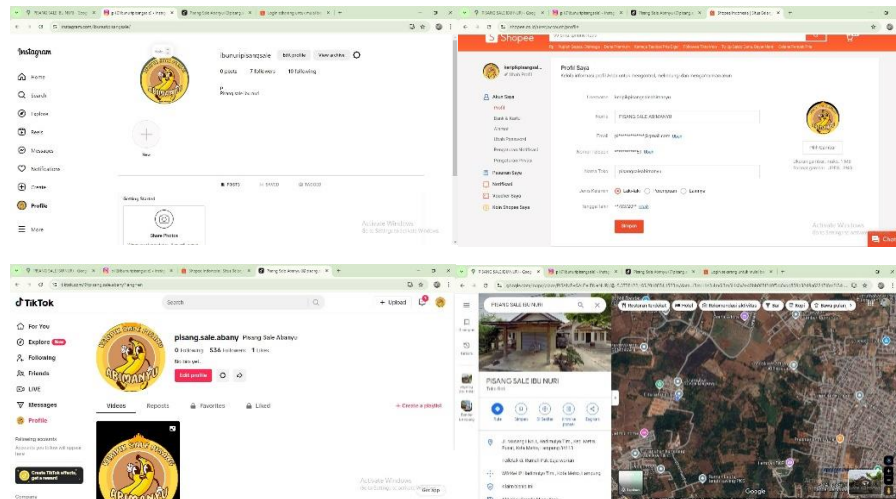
Instagram
Home
Search
Explore
Reels
Messages
Notifications
Create
Profile
More

ibunuripisangsale
Edit profile
View archive
0 posts
7 followers
10 following
P
Pisang sale ibu nuri
New
POSTS
SAVED
TAGGED
Share Photos
Activate Windows
Go to Settings to activate Windows.

Shopee
Profil Saya
Kelola informasi profil Anda untuk mengontrol, melindungi dan mengamankan akun
Akun Saya
Profil
Bank & Kartu
Alamat
Ubah Password
Pesanan Saya
Notifikasi
Voucher Saya
Koin Shopee Saya
Username
Nama
PISANG SALE ABANAYU
Email
Nomor Telepon
Nama Toko
Jenis Kelamin
Laki-laki
Perempuan
Lainnya
Tanggal lahir
Simpan
Pilih Gambar
Activate Windows
Chat

TikTok
Search
Upload
For You
Explore
New
Following
Friends
LIVE
Messages
Profile
pisang.sale.abany
Pisang Sale Abanyu
0 Following
534 Followers
1 Likes
No bio yet.
Edit profile
Videos
Reposts
Favorites
Liked
Create a playlist
Following accounts
Create TikTok effects, get a reward
Activate Windows
Get app

PISANG SALE IBU NURI
PISANG SALE IBU NURI
Rute
Simpan
Di Sekitar
Kirim ke ponsel
Bagikan
Google